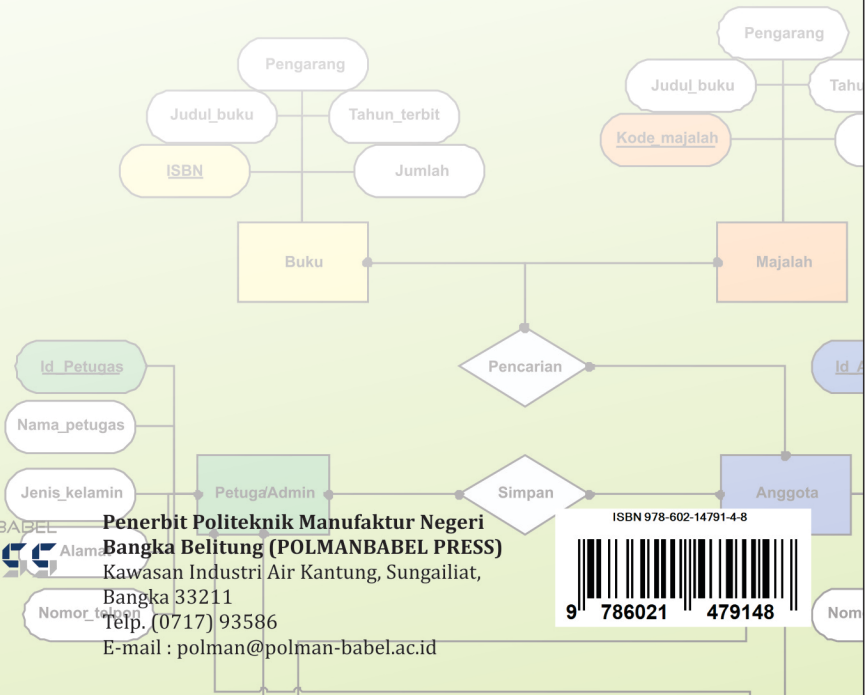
Pengarang

Judul_buku

Tahun_terbit

ISBN

Jumlah

Pengarang

Judul_buku

Tahu

Kode_majalah

Buku

Majalah

Pencarian

Id_Petugas

Id_A

Nama_petugas

Jenis_kelamin

Petugas/Admin

Simpan

Anggota

BABEL

Alamat

Nomor_telpon

Nom

Penerbit Politeknik Manufaktur Negeri Bangka Belitung (POLMANBABEL PRESS)
Kawasan Industri Air Kantung, Sungailiat, Bangka 33211
Telp. (0717) 93586
E-mail : polman@polman-babel.ac.id

ISBN 978-602-14791-4-8

9 786021 479148